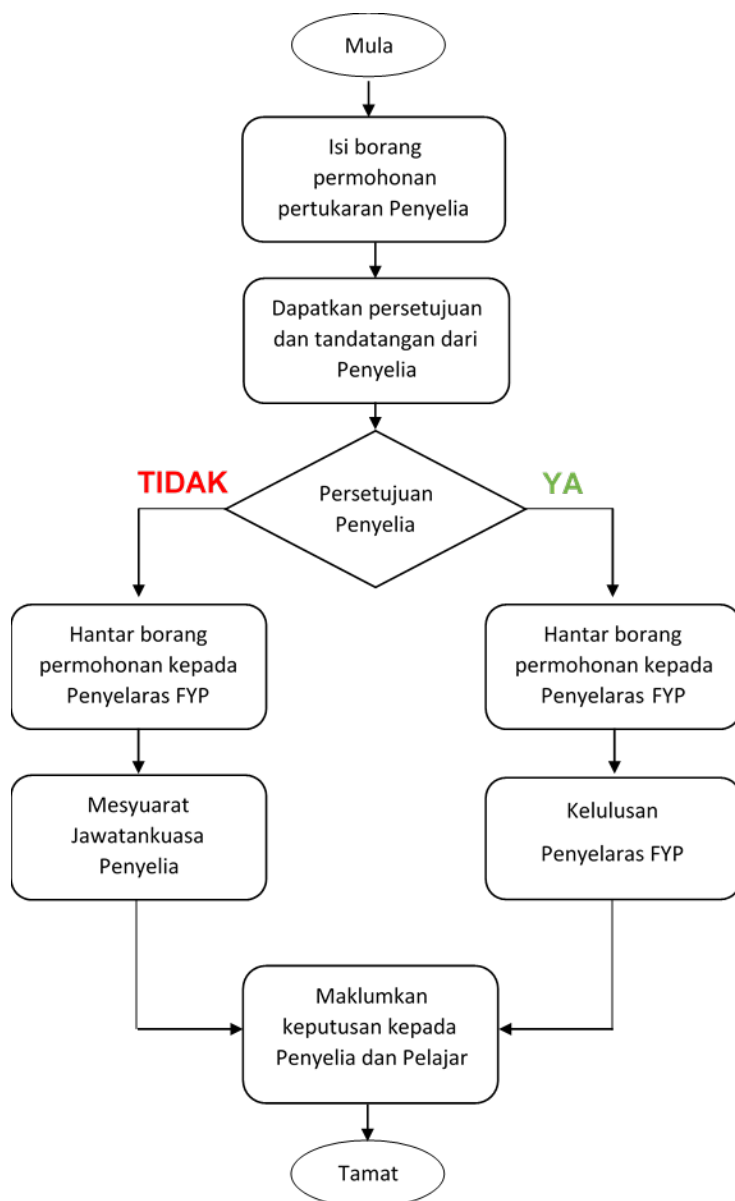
Mula

Isi borang permohonan pertukaran Penyelia

Dapatkan persetujuan dan tandatangan dari Penyelia

TIDAK

Persetujuan Penyelia

YA

Hantar borang permohonan kepada Penyelaras FYP

Hantar borang permohonan kepada Penyelaras FYP

Mesyuarat Jawatankuasa Penyelia

Kelulusan Penyelaras FYP

Maklumkan keputusan kepada Penyelia dan Pelajar

Tamat